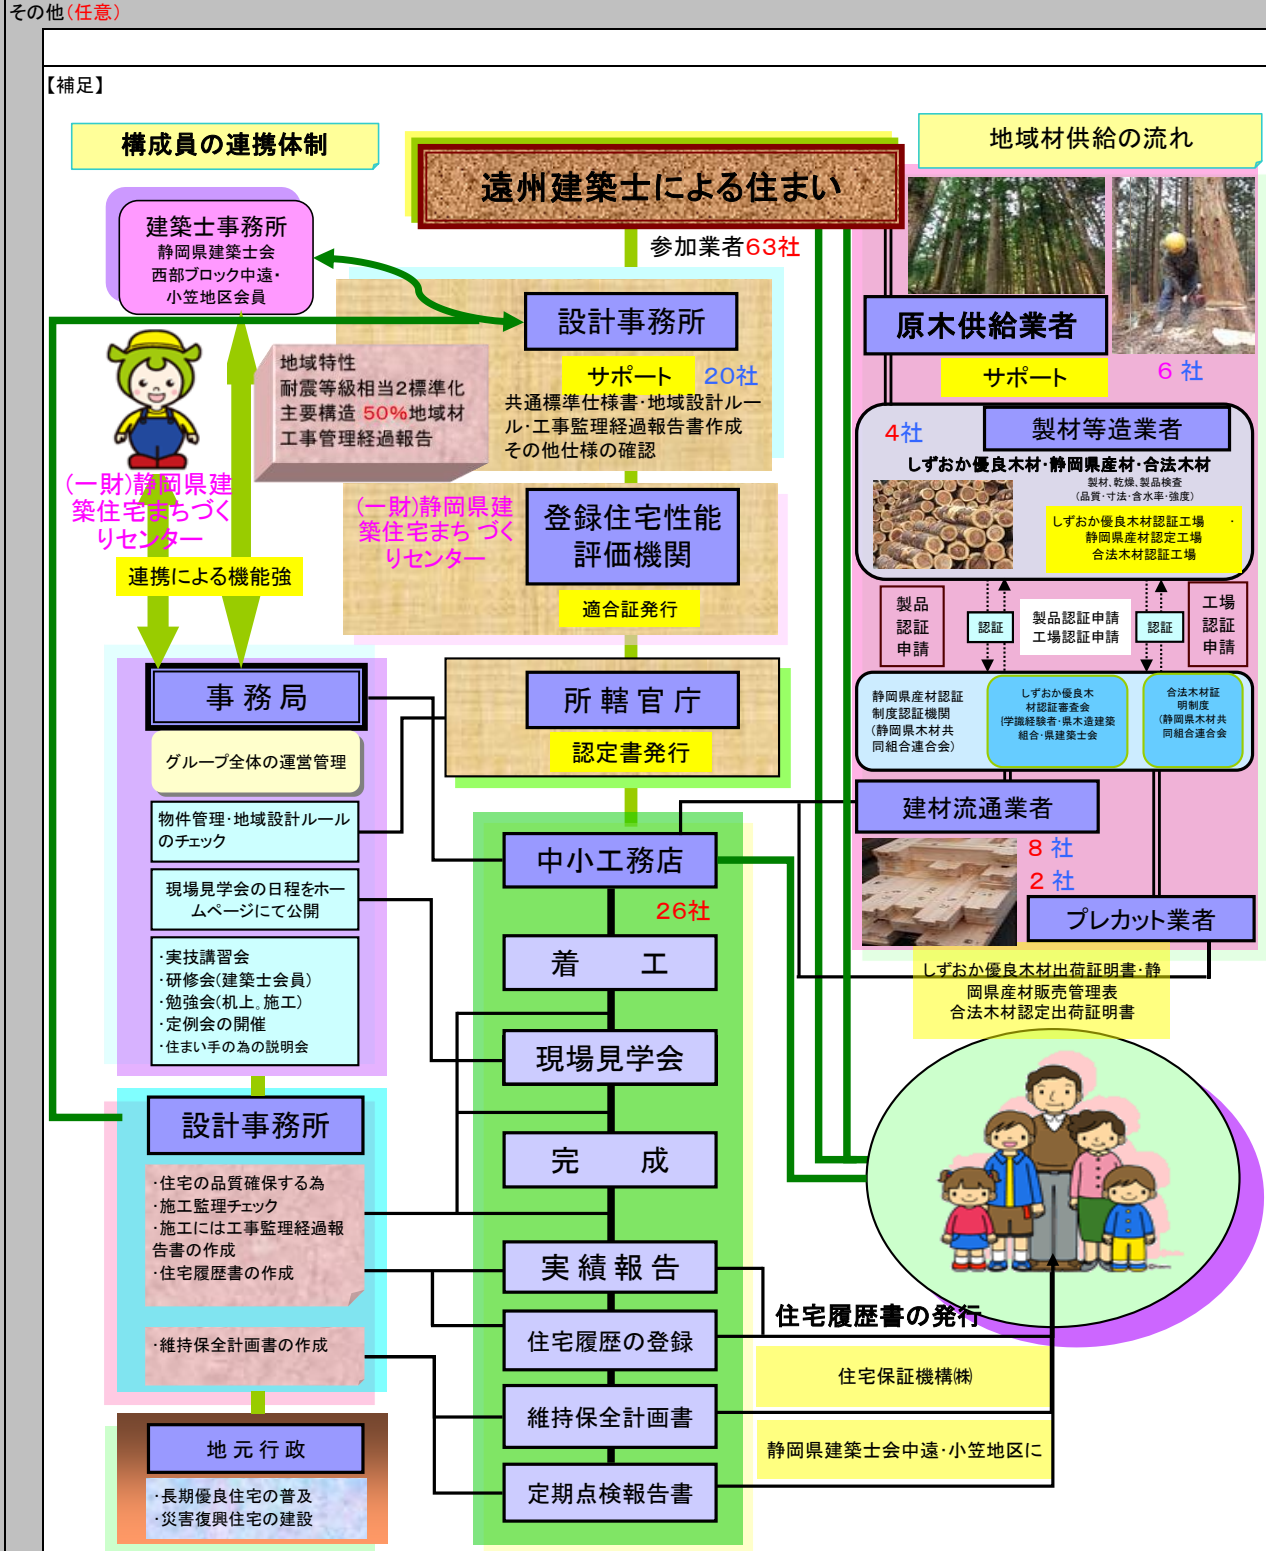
その他(任意)

【補足】

構成員の連携体制

遠州建築士による住まい

地域材供給の流れ

建築士事務所
静岡県建築士会
西部ブロック中遠・
小笠地区会員

参加業者63社

設計事務所

原木供給業者

サポート

6 社

地域特性
耐震等級相当2標準化
主要構造 50%地域材
工事管理経過報告

サポート 20社
共通標準仕様書・地域設計ルール・工事監理経過報告書作成
その他仕様の確認

4社
製材等造業者
しずおか優良木材・静岡県産材・合法木材
製材、乾燥、製品検査
(品質・寸法・含水率・強度)
しずおか優良木材認証工場
静岡県産材認定工場
合法木材認証工場

(一財)静岡県建築住宅まちづくりセンター

(一財)静岡県建築住宅まち づくりセンター

登録住宅性能評価機関

適合証発行

連携による機能強

製品認証申請

認証

製品認証申請
工場認証申請

認証

工場認証申請

事 務 局

グループ全体の運営管理

所 轄 官 庁

認定書発行

静岡県産材認証制度認証機関(静岡県木材共同組合連合会)

しずおか優良木材認証審査会(学識経験者・県木連建築組合・県建築士会)

合法木材証明制度(静岡県木材共同組合連合会)

物件管理・地域設計ルールのチェック

建材流通業者

中小工務店

8 社
2 社

現場見学会の日程をホームページにて公開

26社

プレカット業者

着 工

しずおか優良木材出荷証明書・静岡県産材販売管理表
合法木材認定出荷証明書

・実技講習会
・研修会(建築士会員)
・勉強会(机上、施工)
・定例会の開催
・住まい手の為の説明会

現場見学会

設計事務所

完 成

・住宅の品質確保する為
・施工監理チェック
・施工には工事監理経過報告書の作成
・住宅履歴書の作成

実 績 報 告

住宅履歴書の発行

住宅履歴の登録

・維持保全計画書の作成

住宅保証機構㈱

維持保全計画書

静岡県建築士会中遠・小笠地区に

地 元 行 政

・長期優良住宅の普及
・災害復興住宅の建設

定期点検報告書